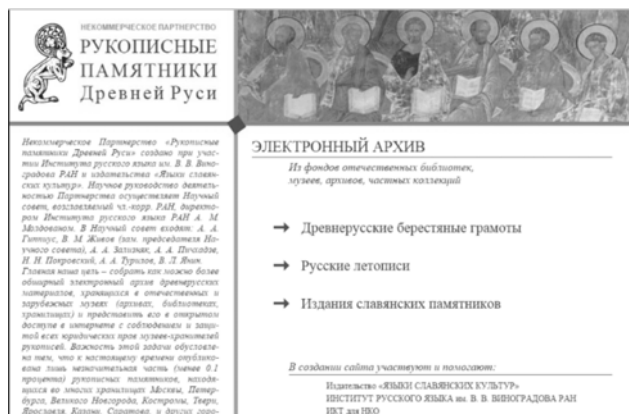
НЕКОММЕРЧЕСКОЕ ПАРТНЕРСТВО
РУКОПИСНЫЕ ПАМЯТНИКИ Древней Руси

Некоммерческое Партнерство «Рукописные памятники Древней Руси» создано при участии Института русского языка им. В. В. Виноградова РАН и издательства «Языки славянских культур». Научное руководство деятельностью Партнерства осуществляет Научный совет, возглавляемый чл.-корр. РАН, директором Института русского языка РАН А. М. Молдованом. В Научный совет входят: А. А. Гиппиус, В. М. Живов (зам. председателя Научного совета), А. А. Зализняк, А. А. Пичхадзе, Н. Н. Покровский, А. А. Турилов, В. Л. Янин. Главная наша цель – собрать как можно более обширный электронный архив древнерусских материалов, хранящихся в отечественных и зарубежных музеях (архивах, библиотеках, хранилищах) и предоставить его в открытом доступе в интернете с соблюдением и защитой всех юридических прав музеев-хранителей рукописей. Важность этой задачи обусловлена тем, что к настоящему времени опубликована лишь незначительная часть (менее 0.1 процента) рукописных памятников, находящихся во многих хранилищах Москвы, Петербурга, Великого Новгорода, Костромы, Твери, Ярославля, Казани, Саратова и других горо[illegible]

ЭЛЕКТРОННЫЙ АРХИВ
Из фондов отечественных библиотек, музеев, архивов, частных коллекций

→ Древнерусские берестяные грамоты

→ Русские летописи

→ Издания славянских памятников

В создании сайта участвуют и помогают:
Издательство «ЯЗЫКИ СЛАВЯНСКИХ КУЛЬТУР»
ИНСТИТУТ РУССКОГО ЯЗЫКА им. В. В. ВИНОГРАДОВА РАН
ИКТ для НКО